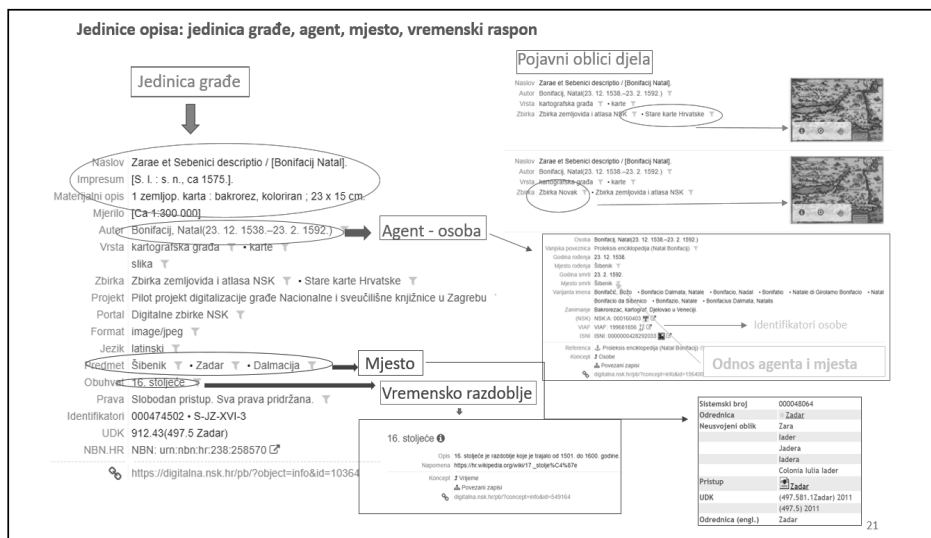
Jedinice opisa: jedinica građe, agent, mjesto, vremenski raspon

Jedinica građe

Naslov Zarae et Sebenici descriptio / [Bonifacij Natal].
Impresum [S. l. : s. n., ca 1575.].
Materijalni opis 1 zemljop. karta : bakrorez, koloriran ; 23 x 15 cm.
Mjerilo [Ca 1:300 000]
Autor Bonifacij, Natal(23. 12. 1538.–23. 2. 1592.)
Vrsta kartografska građa • karte
slika
Zbirka Zbirka zemljovida i atlasa NSK • Stare karte Hrvatske
Projekt Pilot projekt digitalizacije građe Nacionalne i sveučilišne knjižnice u Zagrebu
Portal Digitalne zbirke NSK
Format image/jpeg
Jezik latinski
Predmet Šibenik • Zadar • Dalmacija
Obuhvat 16. stoljeće
Prava Slobodan pristup. Sva prava pridržana.
Identifikatori 000474502 • S-JZ-XVI-3
UDK 912.43(497.5 Zadar)
NBN.HR NBN: urn:nbn:hr:238:258570
https://digitalna.nsk.hr/pb/?object=info&id=10364

Pojavni oblici djela

Naslov Zarae et Sebenici descriptio / [Bonifacij Natal].
Autor Bonifacij, Natal(23. 12. 1538.–23. 2. 1592.)
Vrsta kartografska građa • karte
Zbirka Zbirka zemljovida i atlasa NSK • Stare karte Hrvatske

Naslov Zarae et Sebenici descriptio / [Bonifacij Natal].
Autor Bonifacij, Natal(23. 12. 1538.–23. 2. 1592.)
Vrsta kartografska građa • karte
Zbirka Zbirka Novak • Zbirka zemljovida i atlasa NSK

Agent - osoba

Osoba Bonifacij, Natal(23. 12. 1538.–23. 2. 1592.)
Vanjska poveznica Proleksis enciklopedija (Natal Bonifacij)
Godina rođenja 23. 12. 1538.
Mjesto rođenja Šibenik
Godina smrti 23. 2. 1592.
Mjesto smrti Šibenik
Varijanta imena Bonifačić, Božo • Bonifacio Dalmata, Natale • Bonifacio, Nadal • Bonifatio • Natale di Girolamo Bonifacio • Natal Bonifacio da Sibenico • Bonifazio, Natale • Bonifacius Dalmata, Natalis
Zanimanje Bakrorezac, kartograf. Djelovao u Veneciji
(NSK) NSK-A: 000160403
VIAF VIAF: 199661696
ISNI ISNI: 0000000428292033
Identifikatori osobe
Referenca Proleksis enciklopedija (Natal Bonifacij)
Koncept Osobe
Povezani zapisi
digitalna.nsk.hr/pb/?concept=info&id=156400
Odnos agenta i mjesta

Mjesto

Vremensko razdoblje

16. stoljeće
Opis 16. stoljeće je razdoblje koje je trajalo od 1501. do 1600. godine.
Napomena https://hr.wikipedia.org/wiki/16._stolje%C4%87e
Koncept Vrijeme
Povezani zapisi
digitalna.nsk.hr/pb/?concept=info&id=549164

| Sistemski broj | 000048064 |
|---|---|
| Odrednica | Zadar |
| Neusvojeni oblik | Zara |
| | Iader |
| | Jadera |
| | Iadera |
| | Colonia Iulia Iader |
| Pristup | Zadar |
| UDK | (497.581.1Zadar) 2011 |
| | (497.5) 2011 |
| Odrednica (engl.) | Zadar |

21